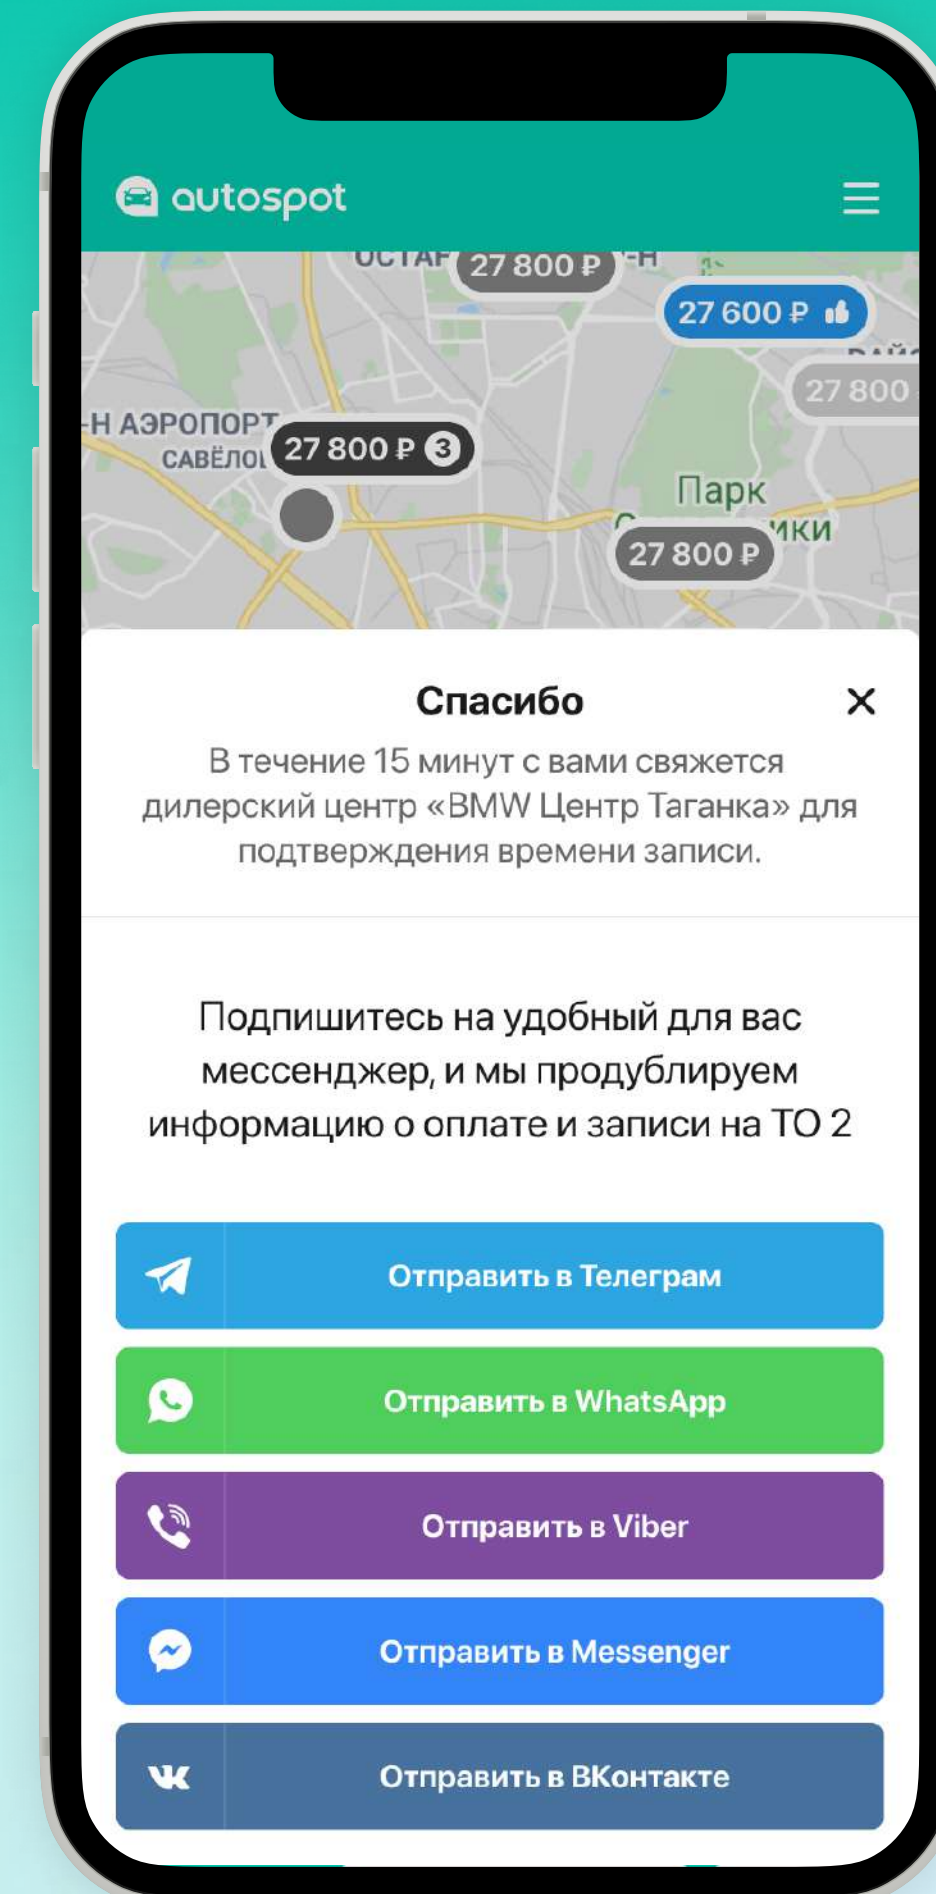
autospot

ОСТАР 27 800 ₽ -Н

27 600 ₽

27 800

-Н АЭРОПОРТ САВЁЛО 27 800 ₽ 3

Парк

ики

27 800 ₽

Спасибо

×

В течение 15 минут с вами свяжется дилерский центр «BMW Центр Таганка» для подтверждения времени записи.

Подпишитесь на удобный для вас мессенджер, и мы продублируем информацию о оплате и записи на ТО 2

Отправить в Телеграм

Отправить в WhatsApp

Отправить в Viber

Отправить в Messenger

Отправить в ВКонтакте